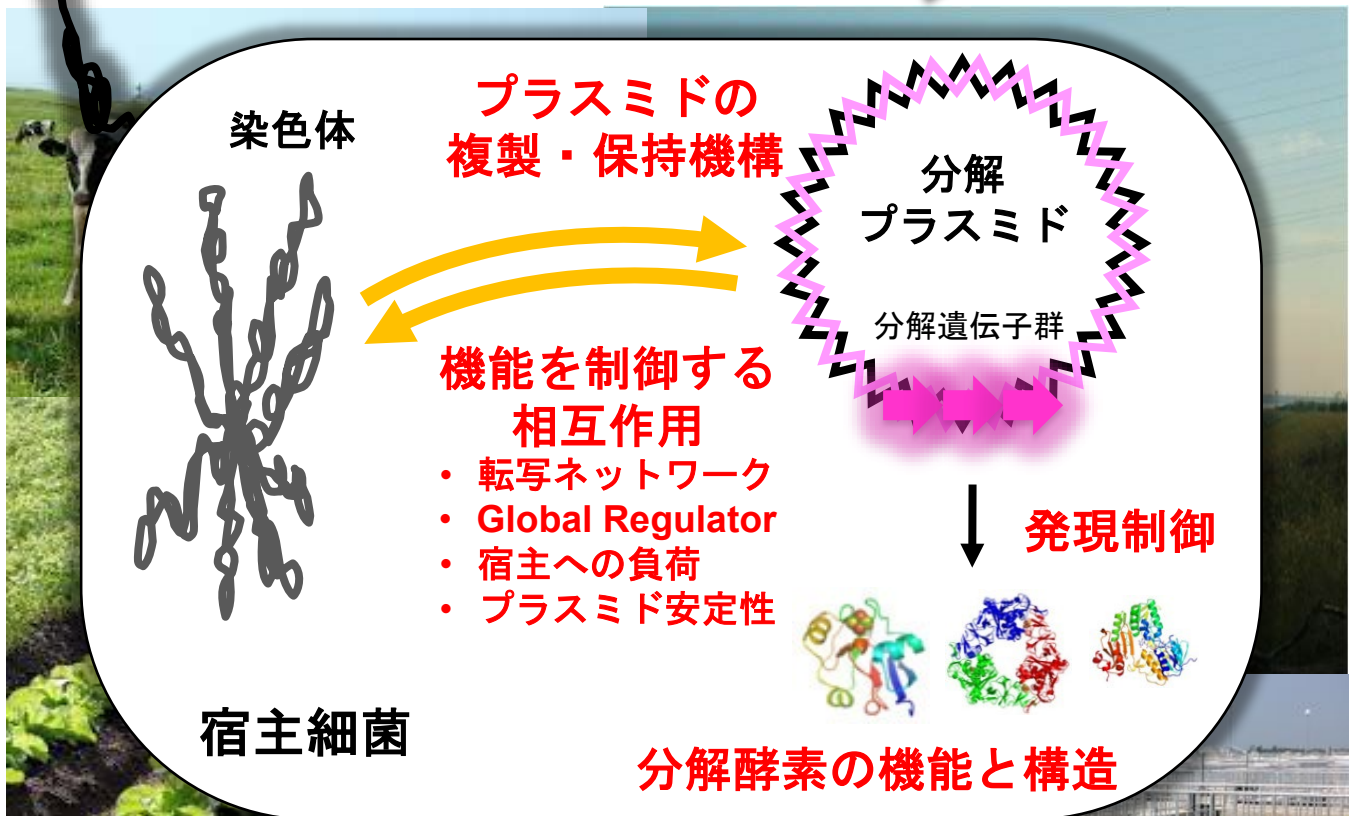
染色体

プラスミドの
複製・保持機構

分解
プラスミド

分解遺伝子群

機能を制御する
相互作用
・ 転写ネットワーク
・ Global Regulator
・ 宿主への負荷
・ プラスミド安定性

発現制御

宿主細菌

分解酵素の機能と構造